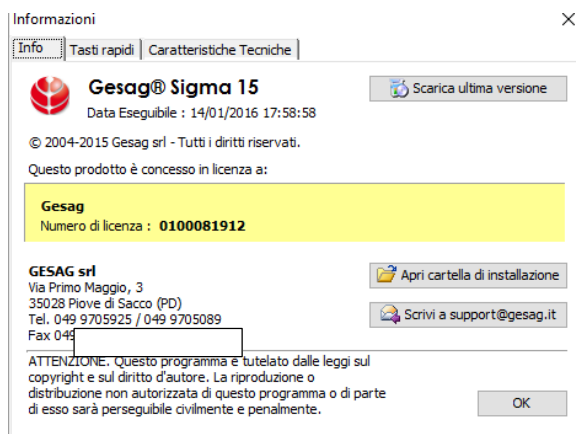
Informazioni
X
Info | Tasti rapidi | Caratteristiche Tecniche

Gesag® Sigma 15
Data Eseguibile : 14/01/2016 17:58:58

Scarica ultima versione

© 2004-2015 Gesag srl - Tutti i diritti riservati.

Questo prodotto è concesso in licenza a:

Gesag
Numero di licenza : 0100081912

GESAG srl
Via Primo Maggio, 3
35028 Piove di Sacco (PD)
Tel. 049 9705925 / 049 9705089
Fax 049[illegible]

Apri cartella di installazione

Scrivi a support@gesag.it

ATTENZIONE. Questo programma è tutelato dalle leggi sul copyright e sul diritto d'autore. La riproduzione o distribuzione non autorizzata di questo programma o di parte di esso sarà perseguibile civilmente e penalmente.

OK